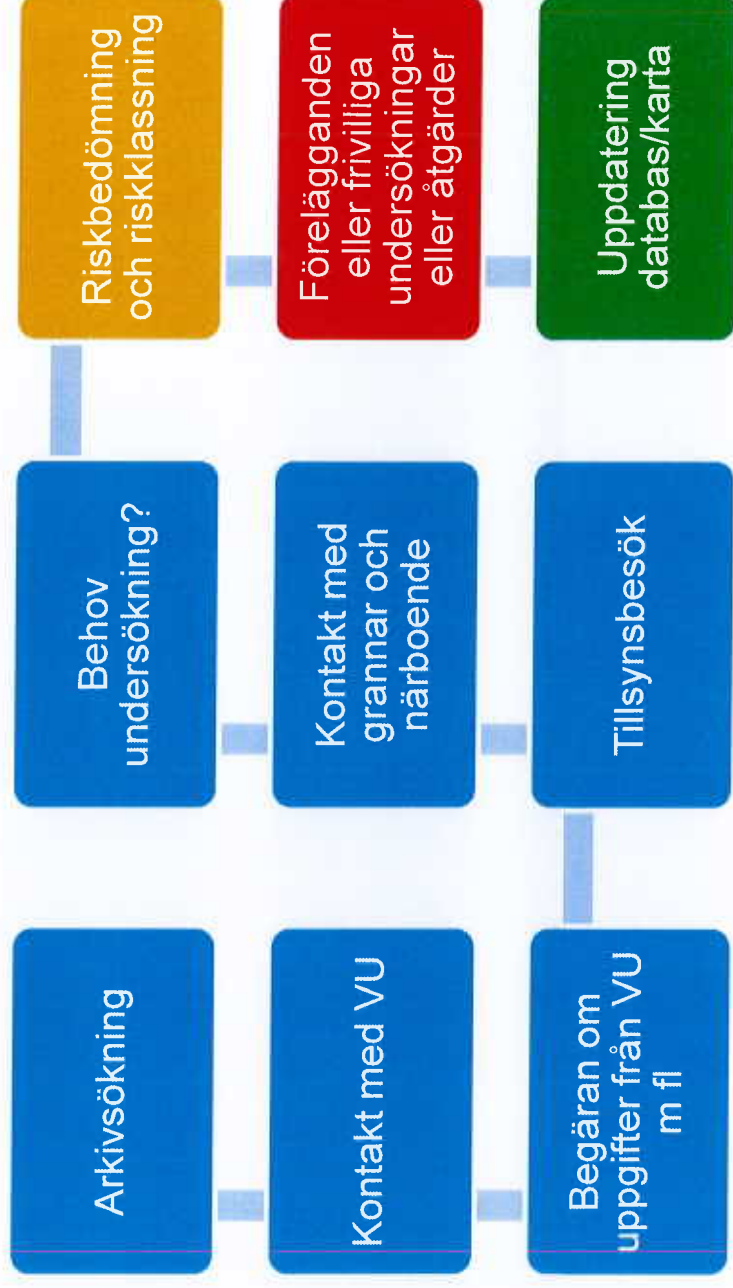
Arkivsökning

Kontakt med VU

Begäran om uppgifter från VU m fl

Tillsynsbesök

Kontakt med grannar och närboende

Behov undersökning?

Riskbedömning och riskklassning

Förelägganden eller frivilliga undersökningar eller åtgärder

Uppdatering databas/karta